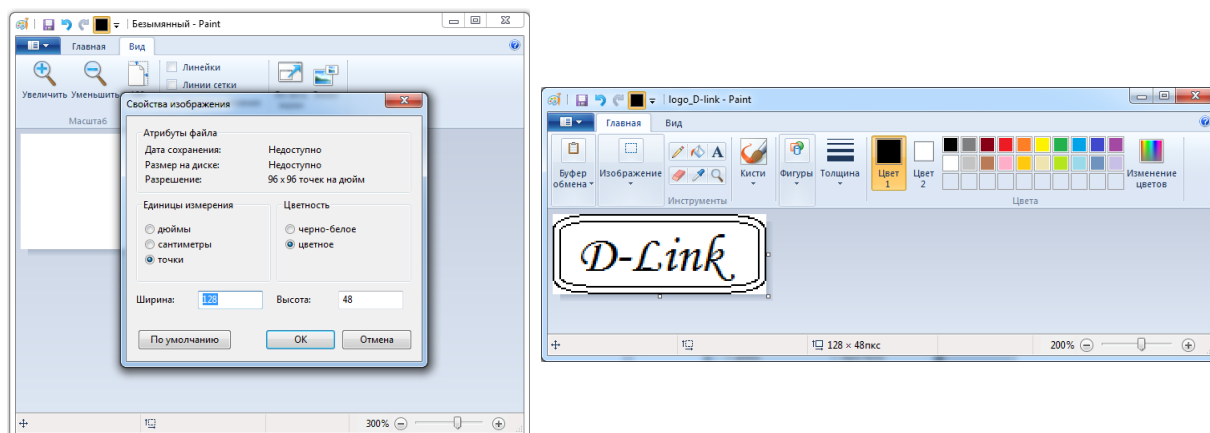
Безымянный - Paint

Главная Вид

Линейки
Линии сетки

Увеличить Уменьшить

Масштаб

Свойства изображения

Атрибуты файла
Дата сохранения: Недоступно
Размер на диске: Недоступно
Разрешение: 96 x 96 точек на дюйм

Единицы измерения
дюймы
сантиметры
точки

Цветность
черно-белое
цветное

Ширина: 128 Высота: 48

По умолчанию OK Отмена

300%

logo_D-link - Paint

Главная Вид

Буфер обмена Изображение Инструменты Кисти Фигуры Толщина Цвет 1 Цвет 2 Цвета Изменение цветов

D-Link

128 × 48пкс 200%